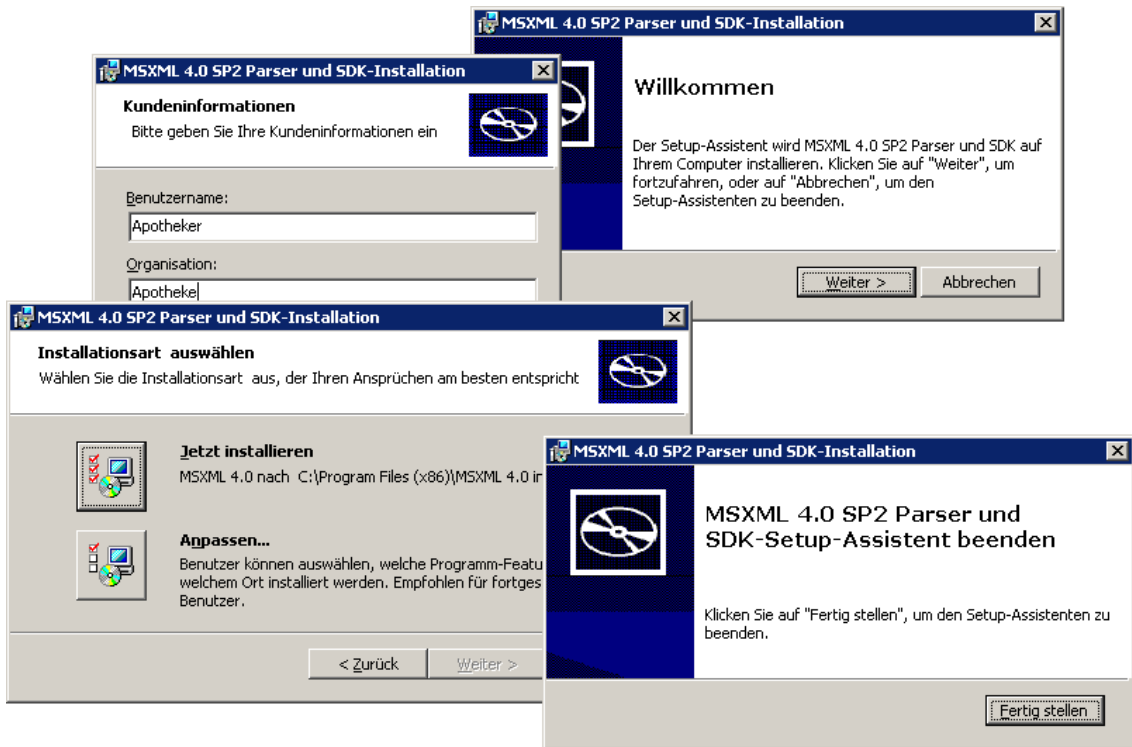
MSXML 4.0 SP2 Parser und SDK-Installation

Willkommen

Der Setup-Assistent wird MSXML 4.0 SP2 Parser und SDK auf Ihrem Computer installieren. Klicken Sie auf "Weiter", um fortzufahren, oder auf "Abbrechen", um den Setup-Assistenten zu beenden.

Weiter >

Abbrechen

MSXML 4.0 SP2 Parser und SDK-Installation

Kundeninformationen

Bitte geben Sie Ihre Kundeninformationen ein

Benutzername:

Apotheker

Organisation:

Apotheke

MSXML 4.0 SP2 Parser und SDK-Installation

Installationsart auswählen

Wählen Sie die Installationsart aus, der Ihren Ansprüchen am besten entspricht

Jetzt installieren

MSXML 4.0 nach C:\Program Files (x86)\MSXML 4.0 in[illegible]

Anpassen...

Benutzer können auswählen, welche Programm-Featu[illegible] welchem Ort installiert werden. Empfohlen für fortges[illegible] Benutzer.

< Zurück

Weiter >

MSXML 4.0 SP2 Parser und SDK-Installation

MSXML 4.0 SP2 Parser und SDK-Setup-Assistent beenden

Klicken Sie auf "Fertig stellen", um den Setup-Assistenten zu beenden.

Fertig stellen